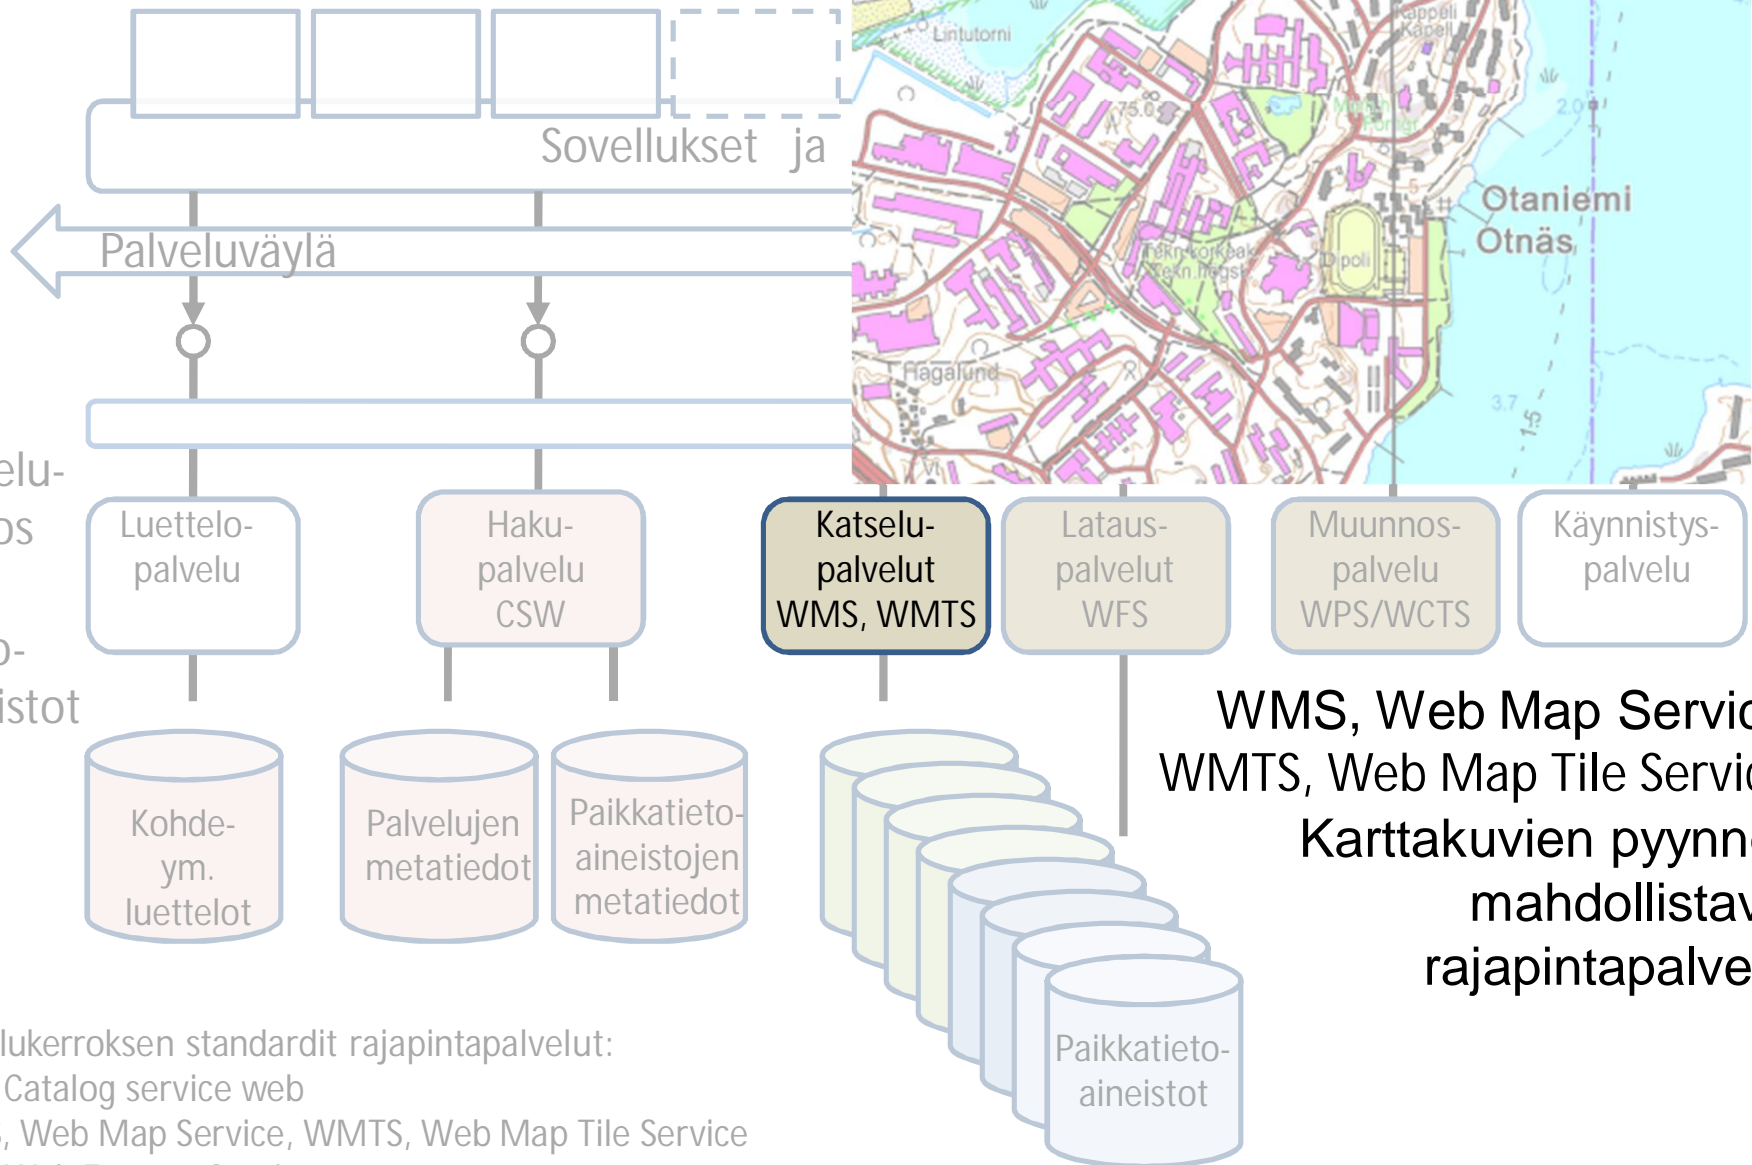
Sovellukset ja

Palveluväylä

elu-
os

o-
istot

Luettelo-
palvelu

Haku-
palvelu
CSW

Katselu-
palvelut
WMS, WMTS

Lataus-
palvelut
WFS

Muunnos-
palvelu
WPS/WCTS

Käynnistys-
palvelu

Lintutorni

Kappeli
Kapell

Otaniemi
Otnäs

Tekn.korkeak.
Tekn.högsk.

Dipoli

Hagalund

Kohde-
ym.
luettelot

Palvelujen
metatiedot

Paikkatieto-
aineistojen
metatiedot

Paikkatieto-
aineistot

WMS, Web Map Servic
WMTS, Web Map Tile Servic
Karttakuvien pyynn
mahdollistav
rajapintapalve

lukerroksen standardit rajapintapalvelut:
Catalog service web
, Web Map Service, WMTS, Web Map Tile Service